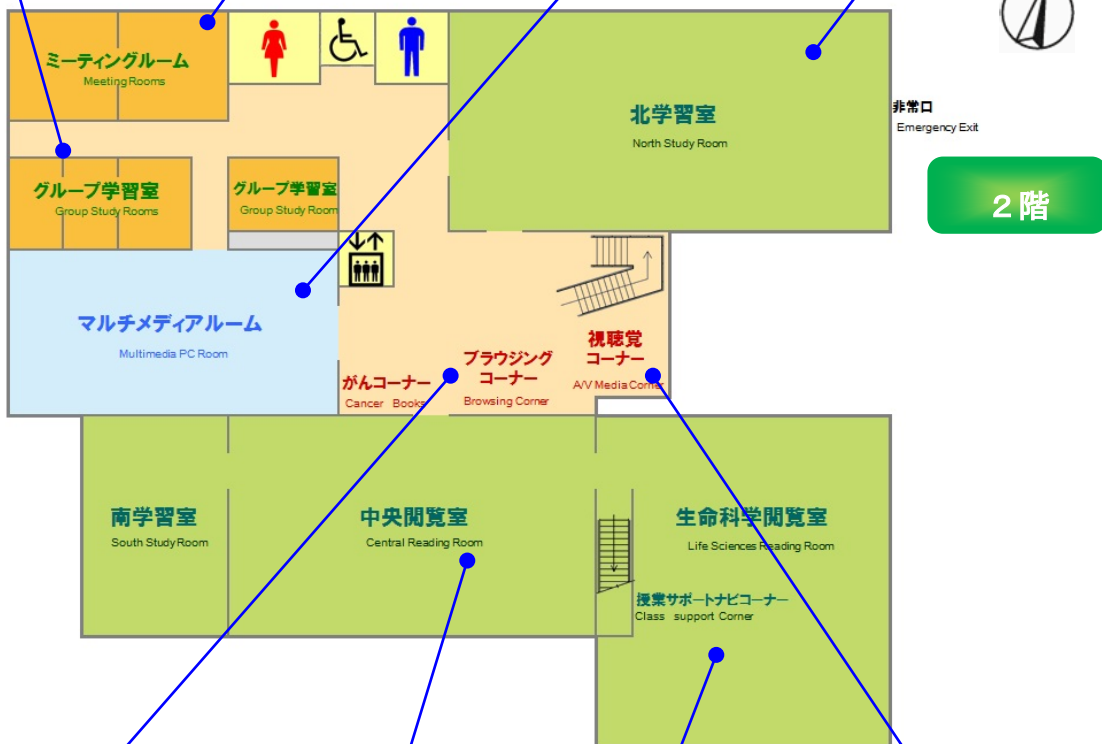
ミーティングルーム
Meeting Rooms

北学習室
North Study Room

非常口
Emergency Exit

2階

グループ学習室
Group Study Rooms

グループ学習室
Group Study Room

マルチメディアルーム
Multimedia PC Room

がんコーナー
Cancer Books

ブラウジングコーナー
Browsing Corner

視聴覚コーナー
A/V Media Corner

南学習室
South Study Room

中央閲覧室
Central Reading Room

生命科学閲覧室
Life Sciences Reading Room

授業サポートナビコーナー
Class support Corner